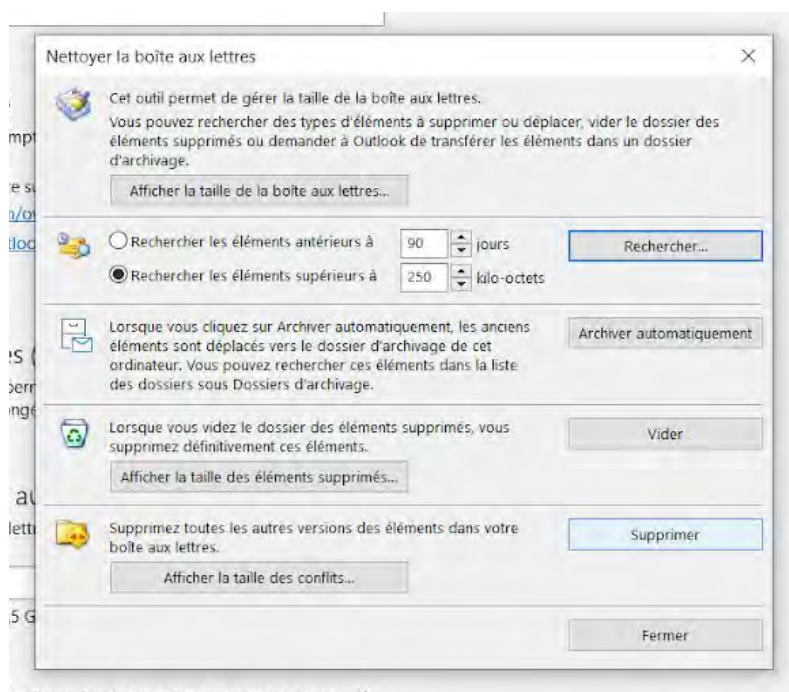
Nettoyer la boîte aux lettres

×

Cet outil permet de gérer la taille de la boîte aux lettres.
Vous pouvez rechercher des types d'éléments à supprimer ou déplacer, vider le dossier des éléments supprimés ou demander à Outlook de transférer les éléments dans un dossier d'archivage.

Afficher la taille de la boîte aux lettres...

Rechercher les éléments antérieurs à 90 jours

Rechercher les éléments supérieurs à 250 kilo-octets

Rechercher...

Lorsque vous cliquez sur Archiver automatiquement, les anciens éléments sont déplacés vers le dossier d'archivage de cet ordinateur. Vous pouvez rechercher ces éléments dans la liste des dossiers sous Dossiers d'archivage.

Archiver automatiquement

Lorsque vous videz le dossier des éléments supprimés, vous supprimez définitivement ces éléments.

Vider

Afficher la taille des éléments supprimés...

Supprimez toutes les autres versions des éléments dans votre boîte aux lettres.

Supprimer

Afficher la taille des conflits...

Fermer

mpt
re s
n/o
tloo
es (
ern
ng
ng
au
lett
5 G